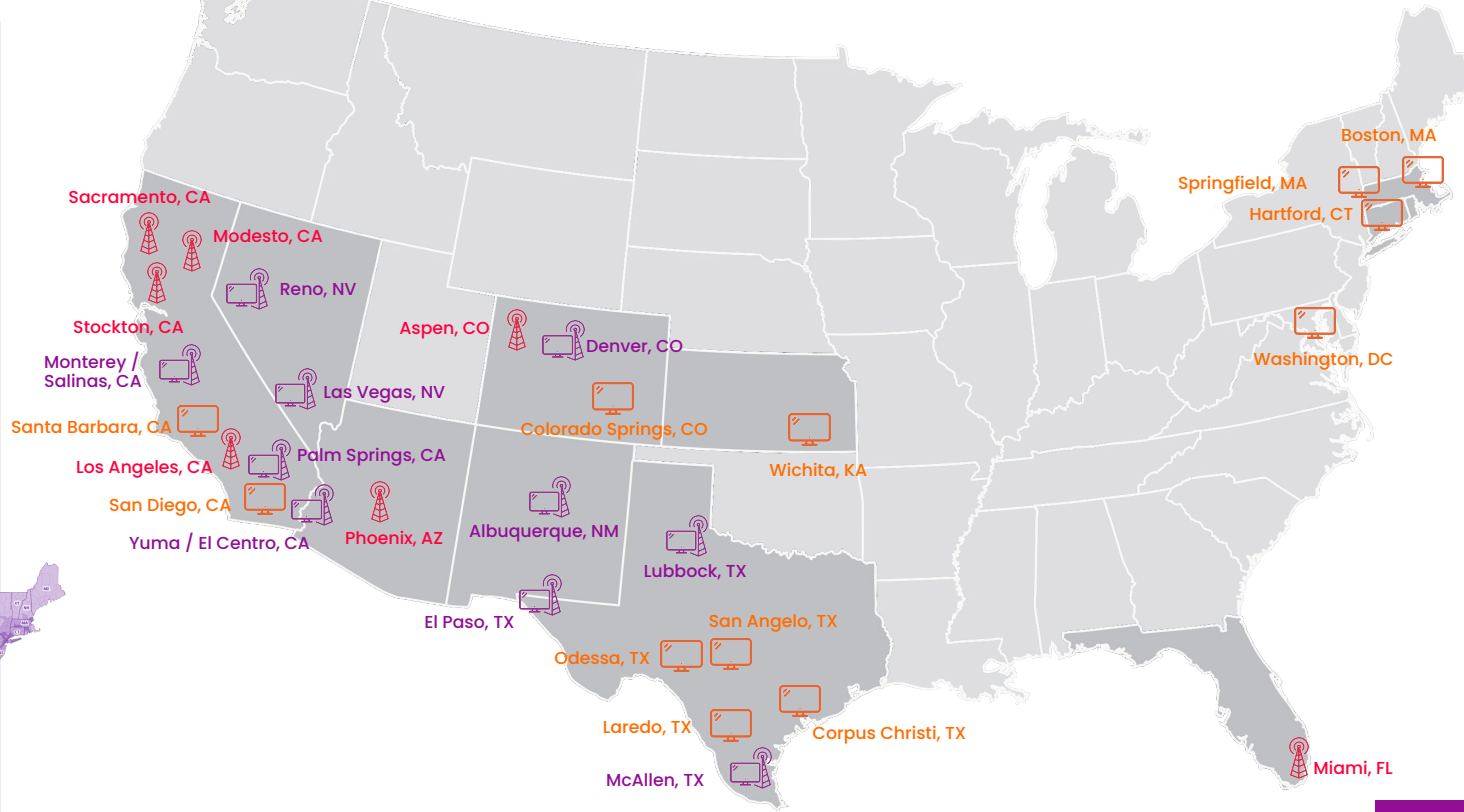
Sacramento, CA
Modesto, CA
Reno, NV
Stockton, CA
Monterey / Salinas, CA
Santa Barbara, CA
Los Angeles, CA
San Diego, CA
Yuma / El Centro, CA
Las Vegas, NV
Palm Springs, CA
Phoenix, AZ
Aspen, CO
Denver, CO
Colorado Springs, CO
Wichita, KA
Albuquerque, NM
El Paso, TX
Lubbock, TX
San Angelo, TX
Odessa, TX
Laredo, TX
Corpus Christi, TX
McAllen, TX
Miami, FL
Washington, DC
Boston, MA
Springfield, MA
Hartford, CT